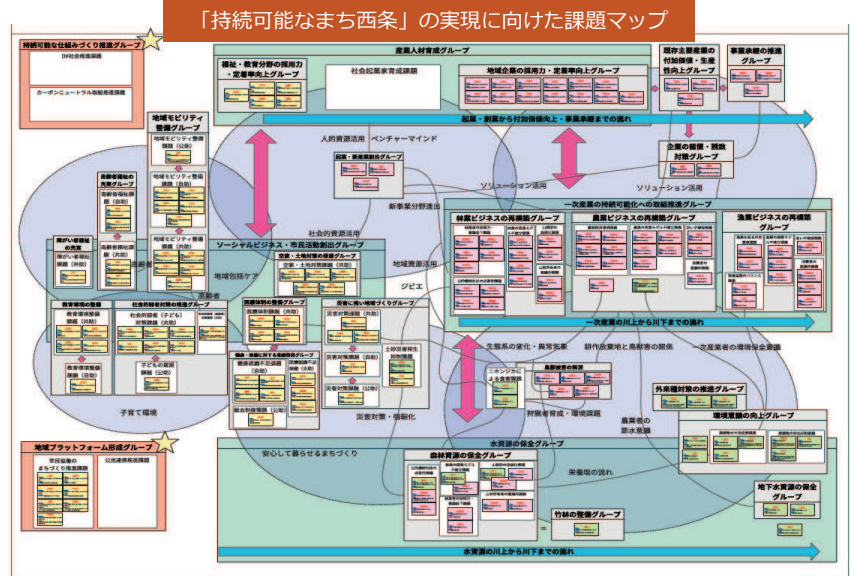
「持続可能なまち西条」の実現に向けた課題マップ

持続可能な仕組みづくり推進グループ

カーボンニュートラル取組推進課題

産業人材育成グループ

福祉・教育分野の採用力・定着率向上グループ

社会起業家育成課題

地域企業の採用力・定着率向上グループ

既存主要産業の付加価値・生産性向上グループ

事業承継の推進グループ

起業・創業から付加価値向上・事業承継までの流れ

人的資源活用　ベンチャーマインド

起業・創業推進グループ

企業の農業・誘致対策グループ

ソリューション活用

ソリューション活用

新事業分野進出

地域モビリティ整備グループ

高齢者福祉の充実グループ

障がい者福祉の充実

社会的資源活用

ソーシャルビジネス・市民活動創出グループ

地域包括ケア

高齢者

一次産業の持続可能化への取組推進グループ

林業ビジネスの再構築グループ

農業ビジネスの再構築グループ

漁業ビジネスの再構築グループ

地域資源活用

ジビエ

一次産業の川上から川下までの流れ

教育環境の整備

社会的養育対策の推進グループ

医療体制の整備グループ

災害に強い地域づくりグループ

生態系の変化・異常気象

耕作放棄地と鳥獣害の関係

一次産業者の環境保全意識

鳥獣被害の解決

外来種対策の推進グループ

環境意識の向上グループ

子育て環境

災害対策・強靭化

狩猟者育成・環境課題

農業者の節水意識

地域プラットフォーム形成グループ

水資源の保全グループ

安心して暮らせるまちづくり

森林資源の保全グループ

栄養塩の流れ

竹林の整備グループ

地下水資源の保全グループ

水資源の川上から川下までの流れ